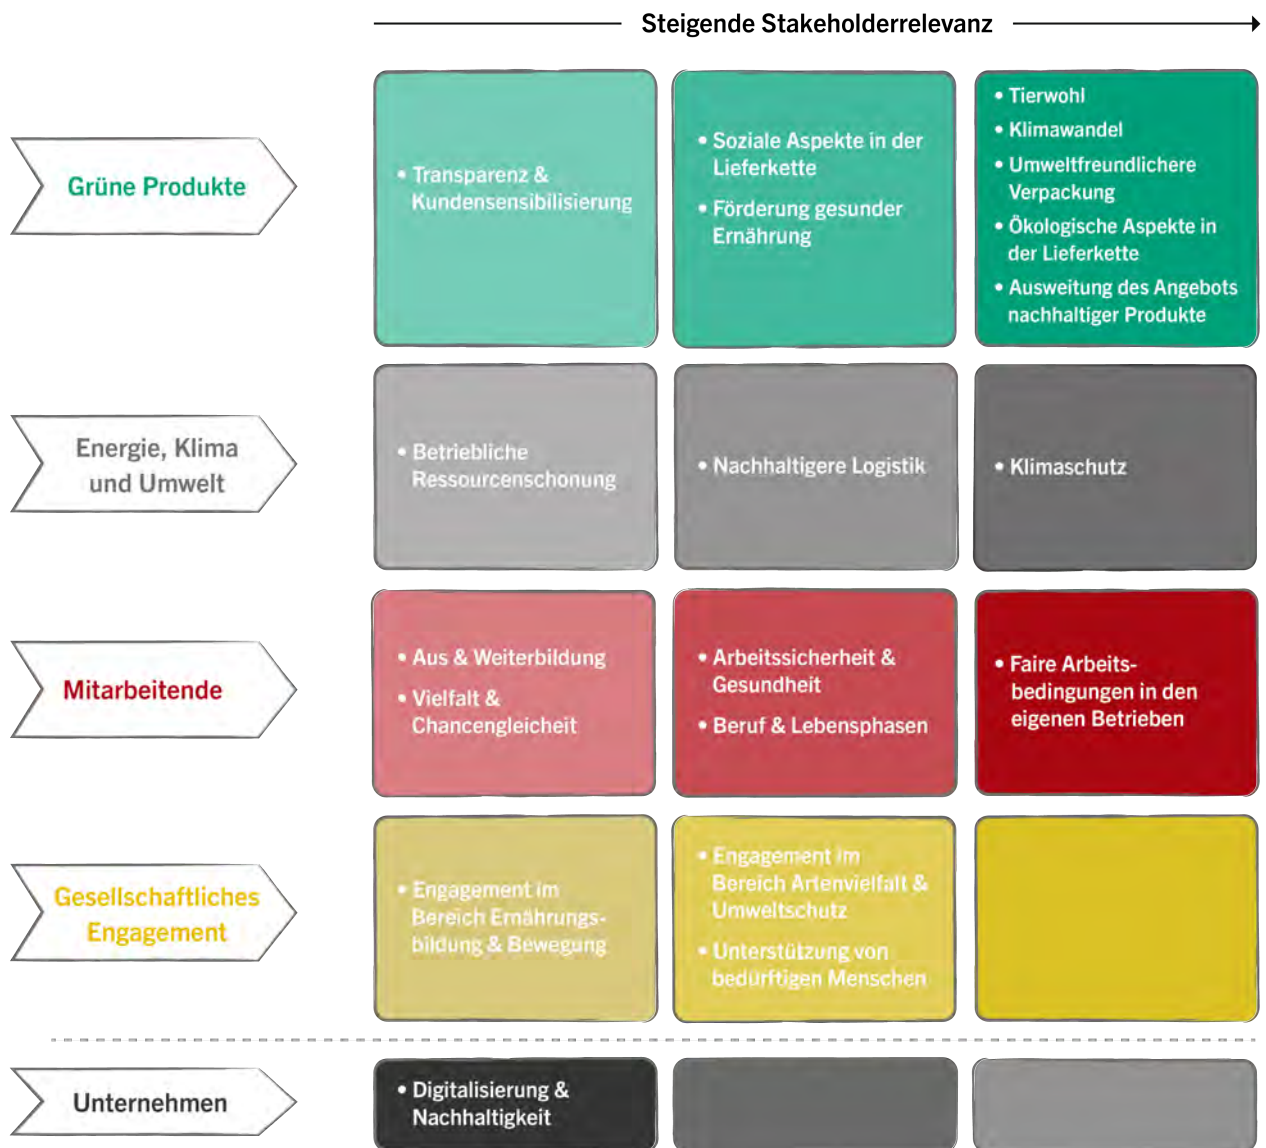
Steigende Stakeholderrelevanz

Grüne Produkte

• Transparenz & Kundensensibilisierung

• Soziale Aspekte in der Lieferkette
• Förderung gesunder Ernährung

• Tierwohl
• Klimawandel
• Umweltfreundlichere Verpackung
• Ökologische Aspekte in der Lieferkette
• Ausweitung des Angebots nachhaltiger Produkte

Energie, Klima und Umwelt

• Betriebliche Ressourcenschonung

• Nachhaltigere Logistik

• Klimaschutz

Mitarbeitende

• Aus & Weiterbildung
• Vielfalt & Chancengleicheit

• Arbeitssicherheit & Gesundheit
• Beruf & Lebensphasen

• Faire Arbeitsbedingungen in den eigenen Betrieben

Gesellschaftliches Engagement

• Engagement im Bereich Ernährungsbildung & Bewegung

• Engagement im Bereich Artenvielfalt & Umweltschutz
• Unterstützung von bedürftigen Menschen

Unternehmen

• Digitalisierung & Nachhaltigkeit